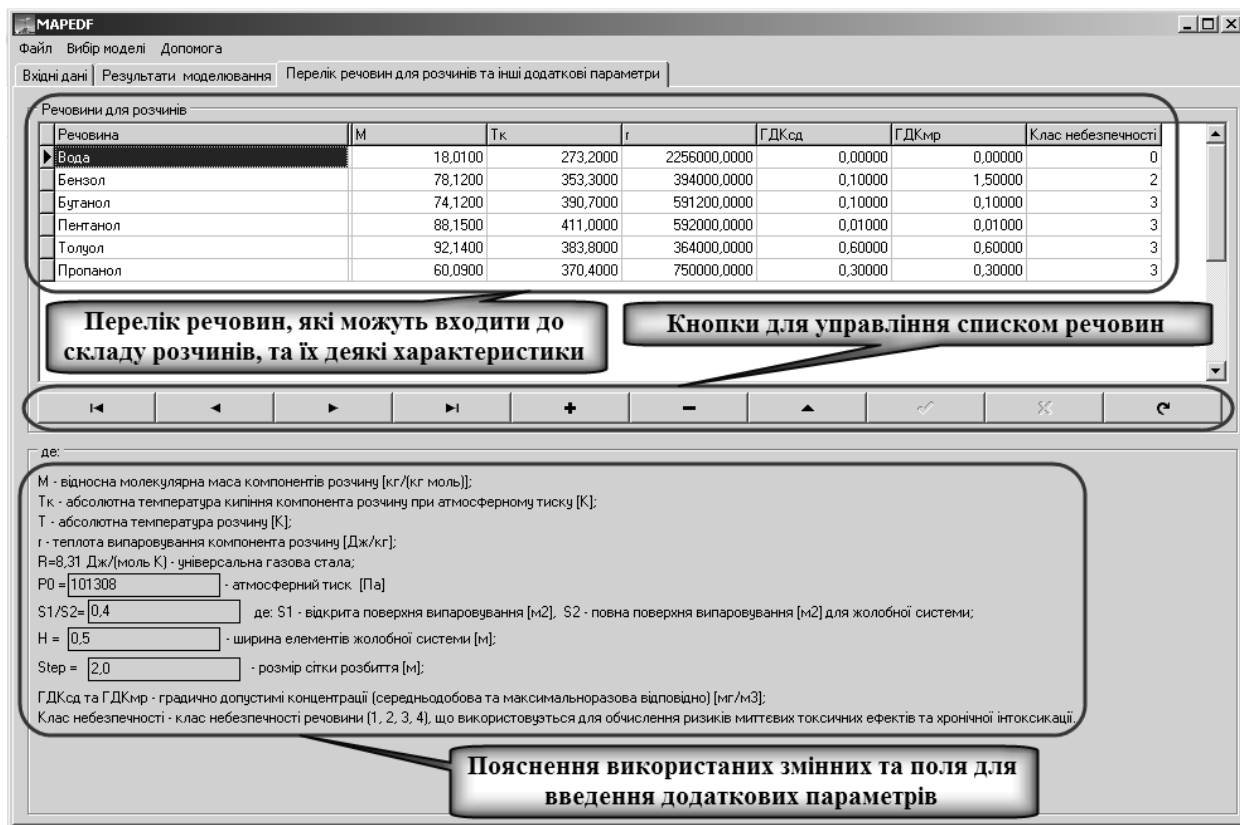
MAPEDF

Файл Вибір моделі Допомога

Вхідні дані | Результати моделювання | Перелік речовин для розчинів та інші додаткові параметри

Речовини для розчинів

| Речовина | M | Тк | r | ГДКсд | ГДКмр | Клас небезпечності |
|---|---|---|---|---|---|---|
| Вода | 18,0100 | 273,2000 | 2256000,0000 | 0,00000 | 0,00000 | 0 |
| Бензол | 78,1200 | 353,3000 | 394000,0000 | 0,10000 | 1,50000 | 2 |
| Бутанол | 74,1200 | 390,7000 | 591200,0000 | 0,10000 | 0,10000 | 3 |
| Пентанол | 88,1500 | 411,0000 | 592000,0000 | 0,01000 | 0,01000 | 3 |
| Толуол | 92,1400 | 383,8000 | 364000,0000 | 0,60000 | 0,60000 | 3 |
| Пропанол | 60,0900 | 370,4000 | 750000,0000 | 0,30000 | 0,30000 | 3 |

Перелік речовин, які можуть входити до складу розчинів, та їх деякі характеристики

Кнопки для управління списком речовин

де:

M - відносна молекулярна маса компонентів розчину [кг/(кг моль)];
Тк - абсолютна температура кипіння компонента розчину при атмосферному тиску [K];
T - абсолютна температура розчину [K];
r - теплота випаровування компонента розчину [Дж/кг];
R=8,31 Дж/(моль K) - універсальна газова стала;
P0 = 101308 - атмосферний тиск [Па]
S1/S2= 0,4 де: S1 - відкрита поверхня випаровування [м2], S2 - повна поверхня випаровування [м2] для жолобної системи;
H = 0,5 - ширина елементів жолобної системи [м];
Step = 2,0 - розмір сітки розбиття [м];
ГДКсд та ГДКмр - градично допустимі концентрації (середньодобова та максимальноразова відповідно) [мг/м3];
Клас небезпечності - клас небезпечності речовини (1, 2, 3, 4), що використовується для обчислення ризиків миттєвих токсичних ефектів та хронічної інтоксикації.

Пояснення використаних змінних та поля для введення додаткових параметрів